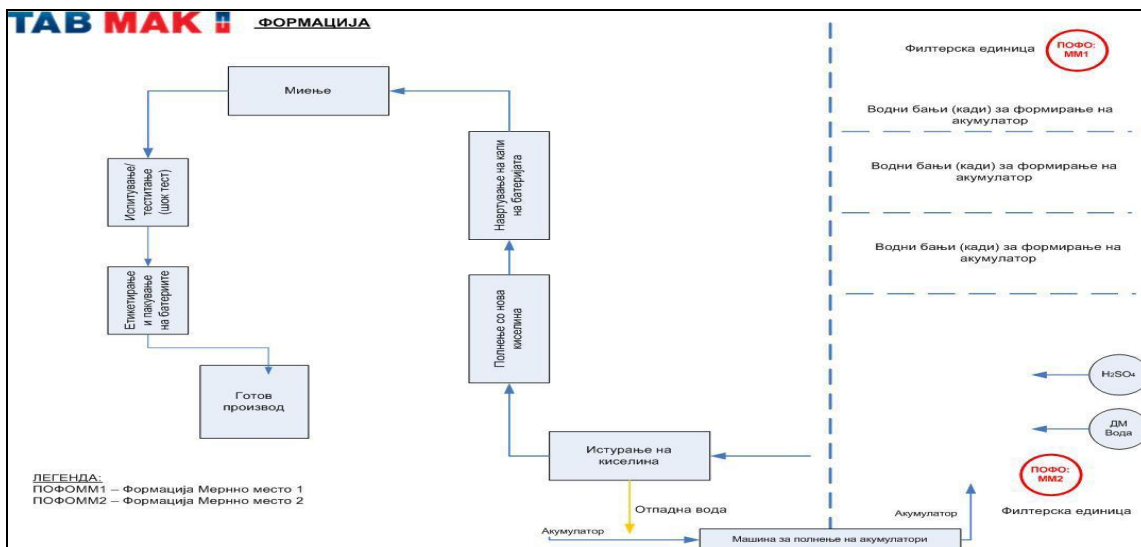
TAB MAK

ФОРМАЦИЈА

Миење

Испитување/ теститање (шок тест)

Етикетирање и пакување на батериите

Готов производ

Навртување на капи на батеријата

Полнење со нова киселина

Истурање на киселина

Отпадна вода

Акумулатор

Машина за полнење на акумулатори

Акумулатор

Филтерска единица

ПОФО: ММ1

Водни бањи (кади) за формирање на акумулатор

Водни бањи (кади) за формирање на акумулатор

Водни бањи (кади) за формирање на акумулатор

$H_2SO_4$

ДМ Вода

ПОФО: ММ2

Филтерска единица

ЛЕГЕНДА:
ПОФОММ1 – Формација Мерно место 1
ПОФОММ2 – Формација Мерно место 2